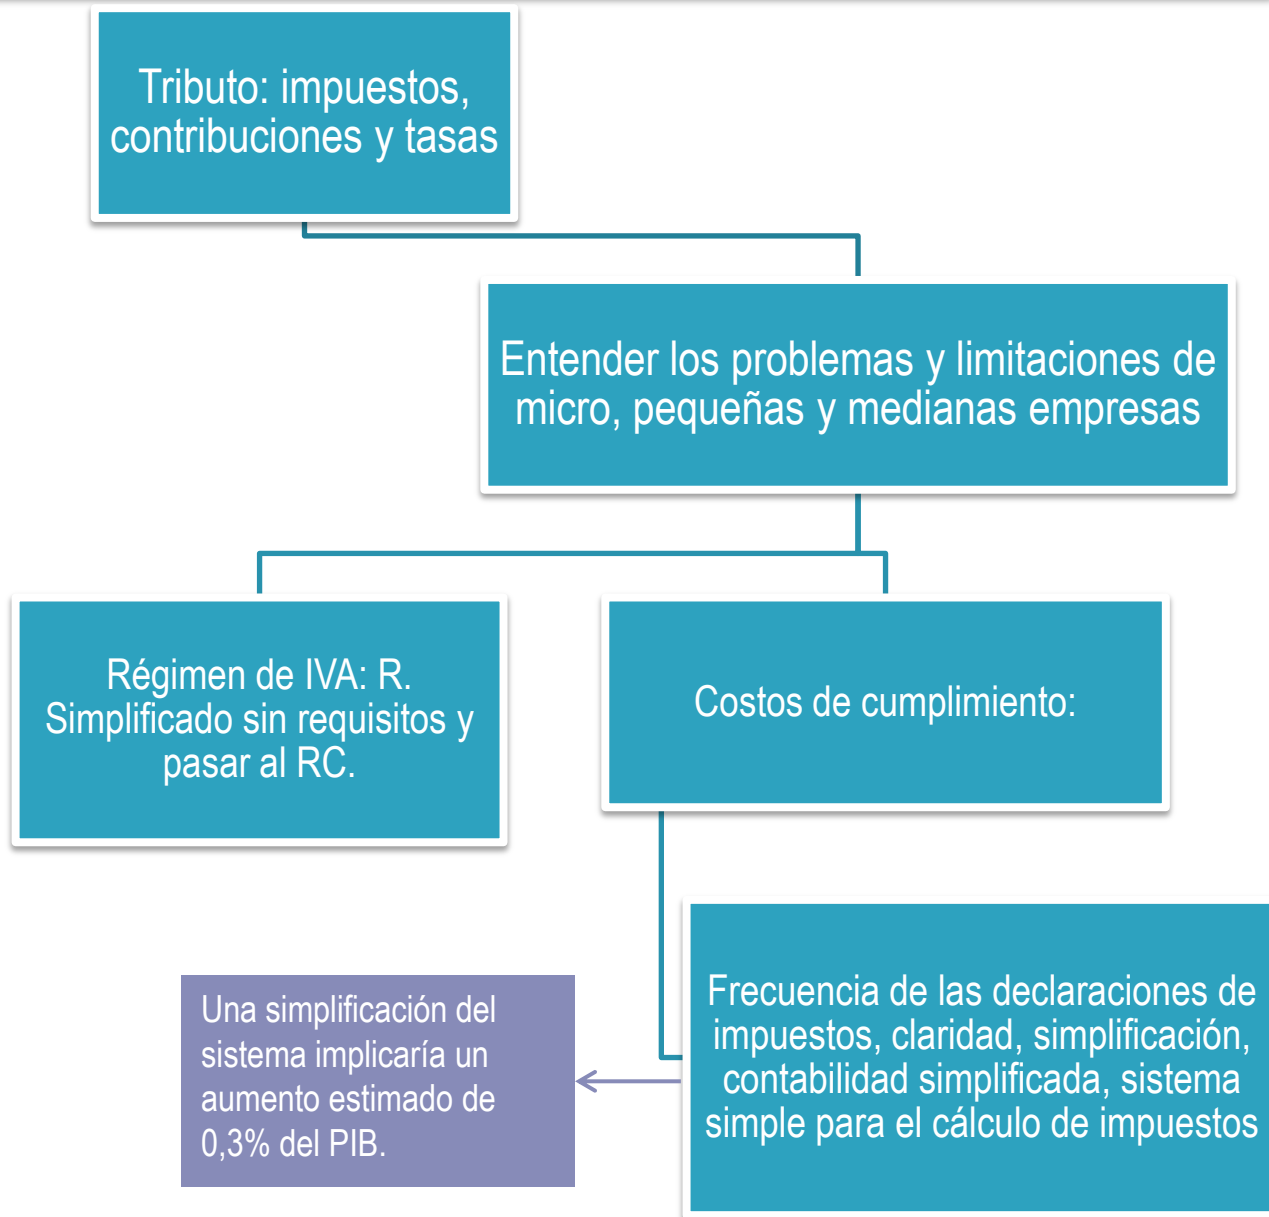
Tributo: impuestos, contribuciones y tasas

Entender los problemas y limitaciones de micro, pequeñas y medianas empresas

Régimen de IVA: R. Simplificado sin requisitos y pasar al RC.

Costos de cumplimiento:

Frecuencia de las declaraciones de impuestos, claridad, simplificación, contabilidad simplificada, sistema simple para el cálculo de impuestos

Una simplificación del sistema implicaría un aumento estimado de 0,3% del PIB.